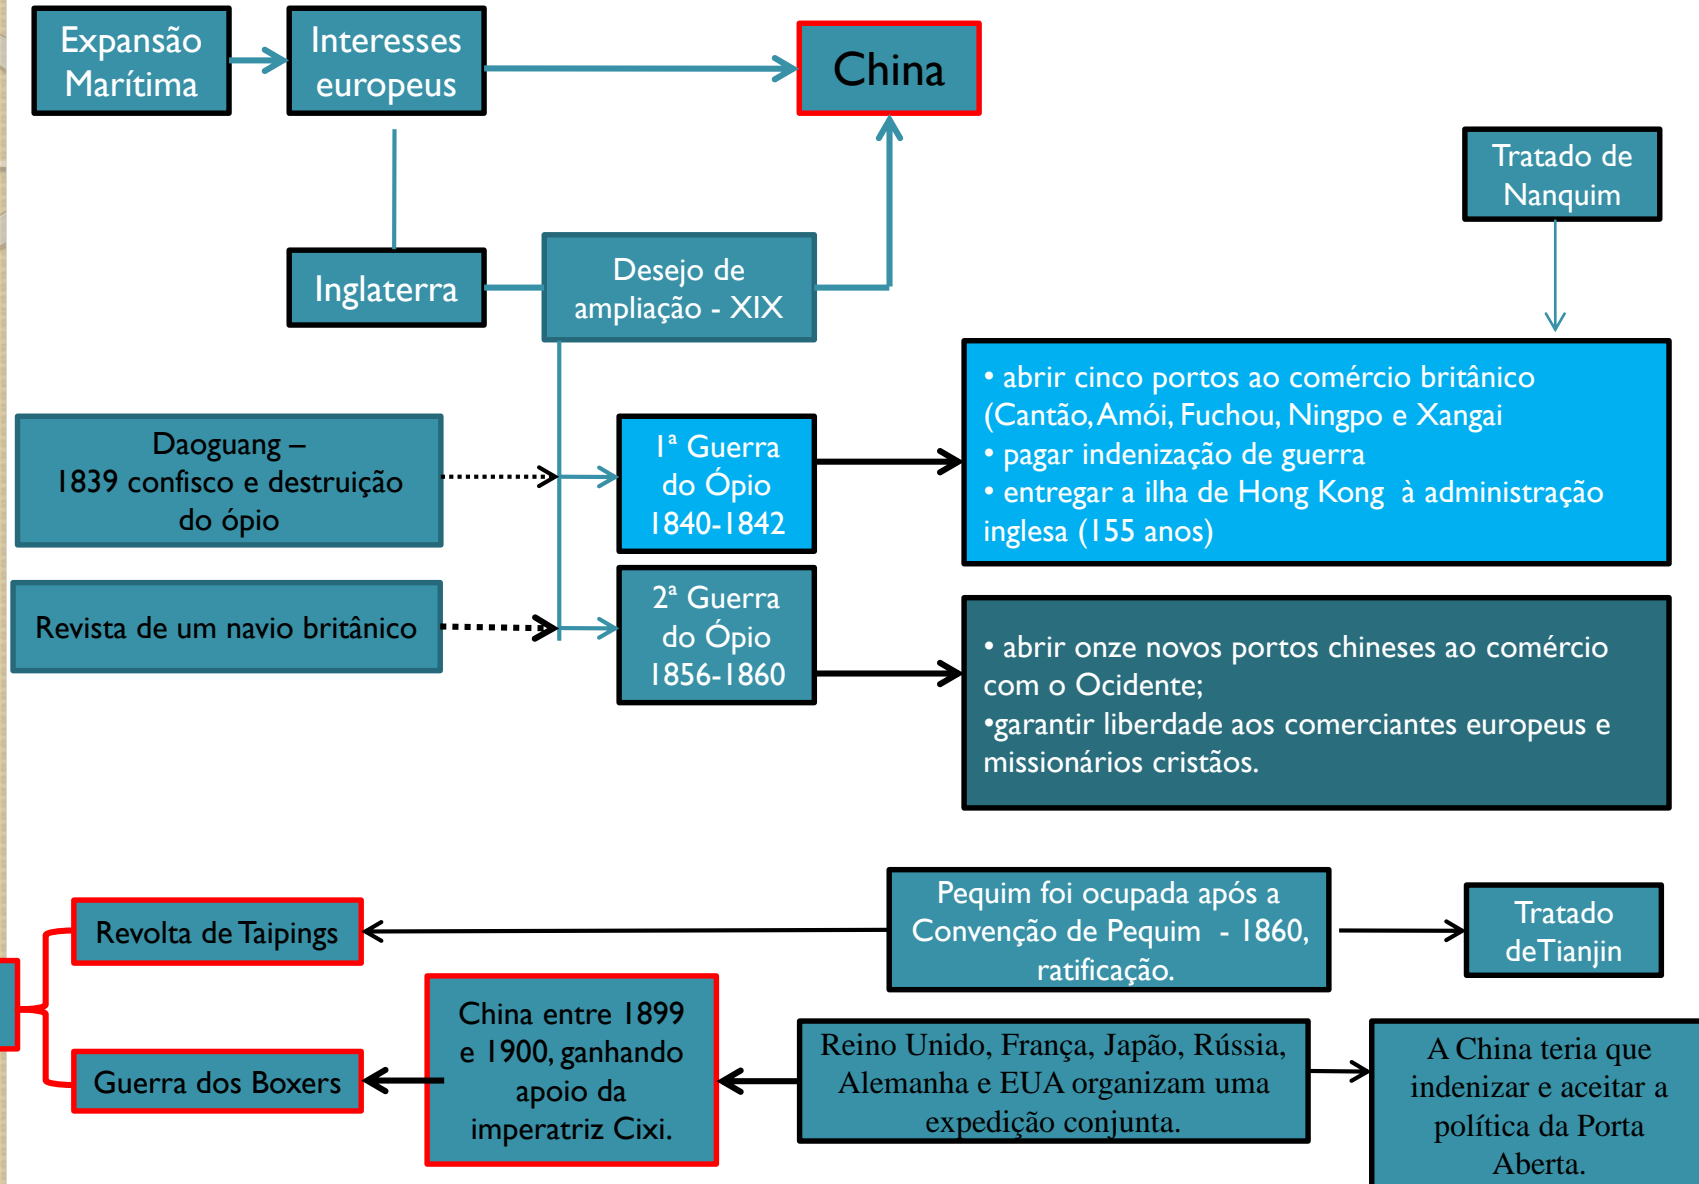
Expansão Marítima

Interesses europeus

China

Tratado de Nanquim

Inglaterra

Desejo de ampliação - XIX

Daoguang – 1839 confisco e destruição do ópio

1ª Guerra do Ópio 1840-1842

• abrir cinco portos ao comércio britânico (Cantão, Amói, Fuchou, Ningpo e Xangai
• pagar indenização de guerra
• entregar a ilha de Hong Kong à administração inglesa (155 anos)

Revista de um navio britânico

2ª Guerra do Ópio 1856-1860

• abrir onze novos portos chineses ao comércio com o Ocidente;
•garantir liberdade aos comerciantes europeus e missionários cristãos.

Revolta de Taipings

Pequim foi ocupada após a Convenção de Pequim - 1860, ratificação.

Tratado de Tianjin

Guerra dos Boxers

China entre 1899 e 1900, ganhando apoio da imperatriz Cixi.

Reino Unido, França, Japão, Rússia, Alemanha e EUA organizam uma expedição conjunta.

A China teria que indenizar e aceitar a política da Porta Aberta.